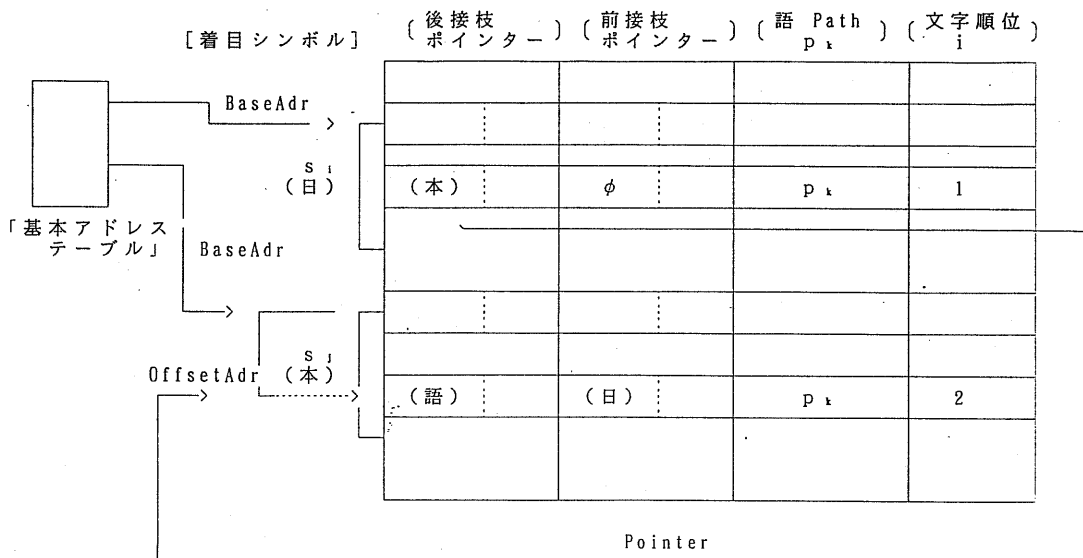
［着目シンボル］　（後接枝ポインター）（前接枝ポインター）（語 Path $p_k$）（文字順位 i）

BaseAdr

$s_i$（日）

| | | | |
|---|---|---|---|
| | | | |
| | | | |
| | | | |
| （本） | $\phi$ | $p_k$ | 1 |
| | | | |
| | | | |
| | | | |
| （語） | （日） | $p_k$ | 2 |
| | | | |

「基本アドレステーブル」

BaseAdr

OffsetAdr

$s_j$（本）

Pointer